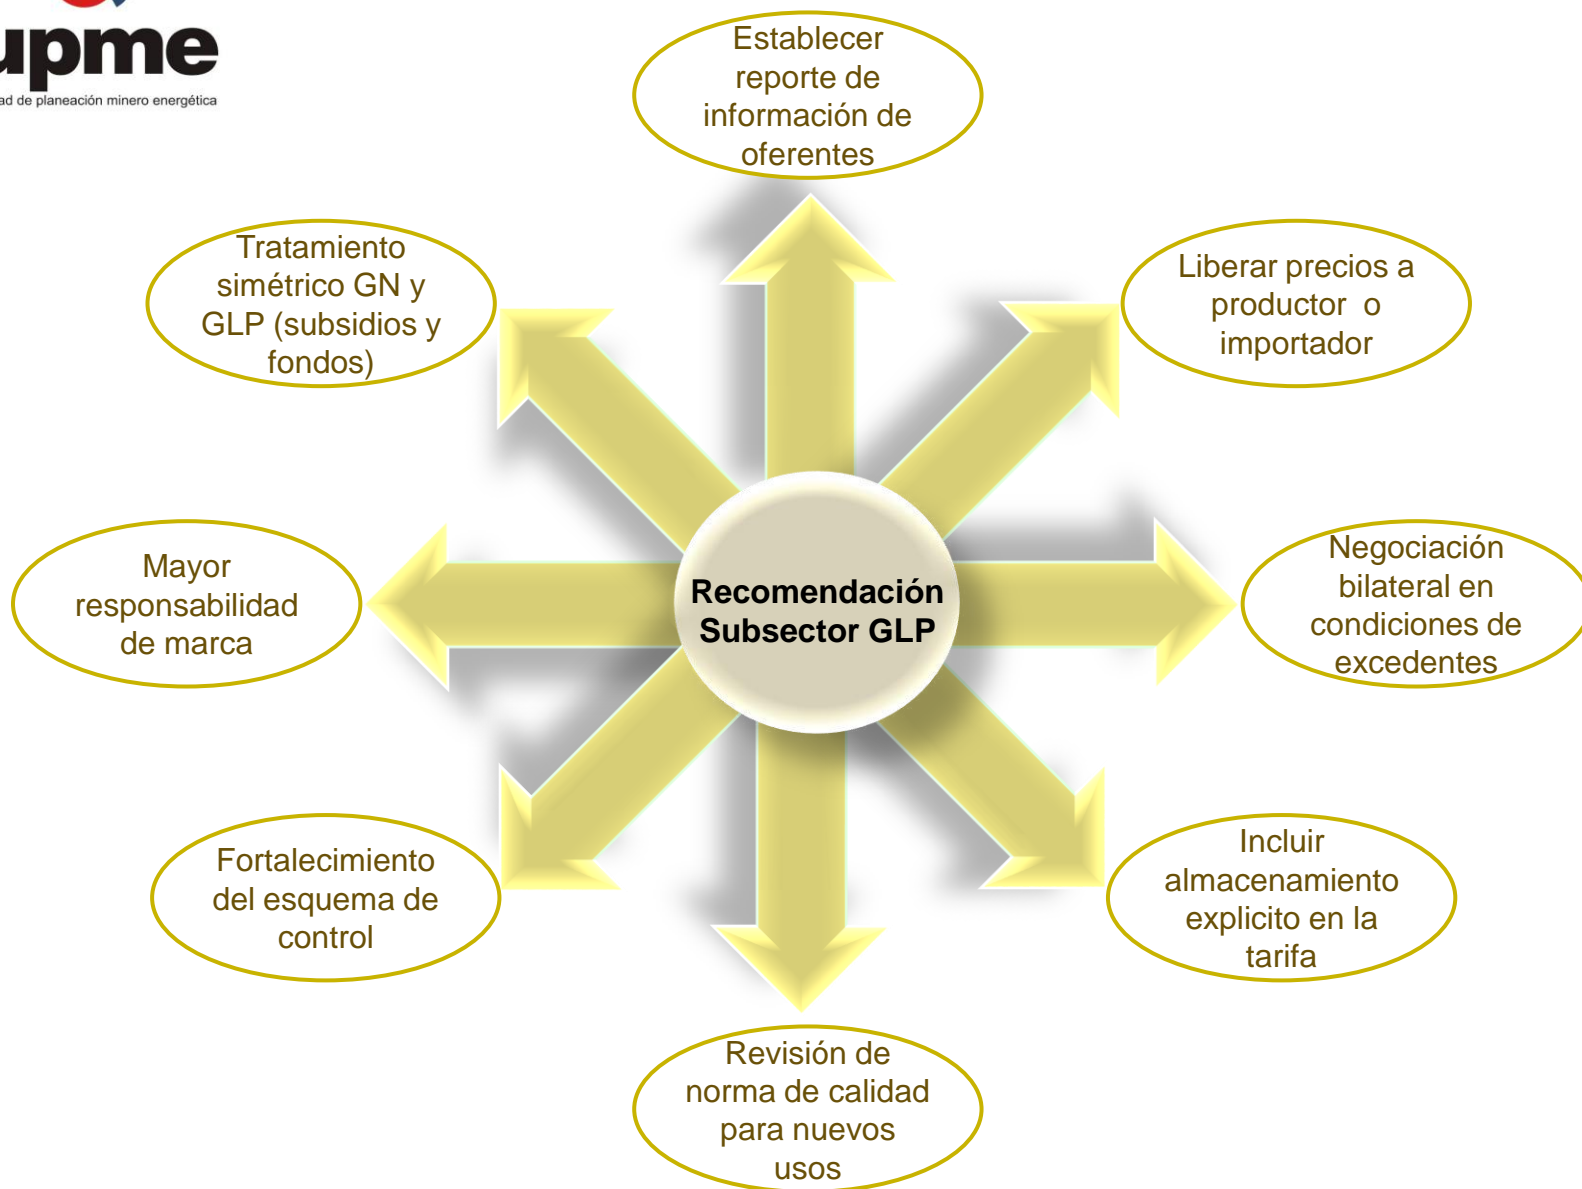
upme
ad de planeación minero energética

Establecer reporte de información de oferentes

Tratamiento simétrico GN y GLP (subsidios y fondos)

Liberar precios a productor o importador

Mayor responsabilidad de marca

Recomendación Subsector GLP

Negociación bilateral en condiciones de excedentes

Fortalecimiento del esquema de control

Incluir almacenamiento explicito en la tarifa

Revisión de norma de calidad para nuevos usos